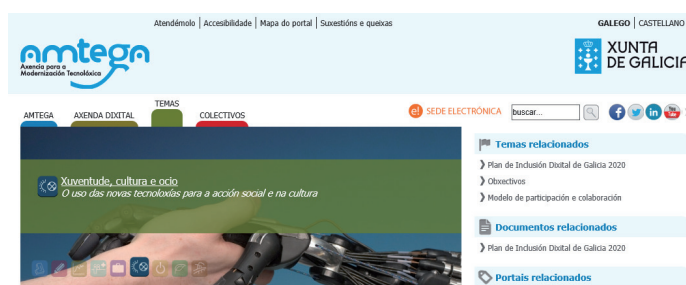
Atendémolo | Accesibilidade | Mapa do portal | Suxestións e queixas

GALEGO | CASTELLANO

amtega
Axencia para a Modernización Tecnolóxica

XUNTA DE GALICIA

AMTEGA
AXENDA DIXITAL
TEMAS
COLECTIVOS

SEDE ELECTRÓNICA

buscar...

Xuventude, cultura e ocio
O uso das novas tecnoloxías para a acción social e na cultura

Temas relacionados
Plan de Inclusión Dixital de Galicia 2020
Obxectivos
Modelo de participación e colaboración

Documentos relacionados
Plan de Inclusión Dixital de Galicia 2020

Portais relacionados